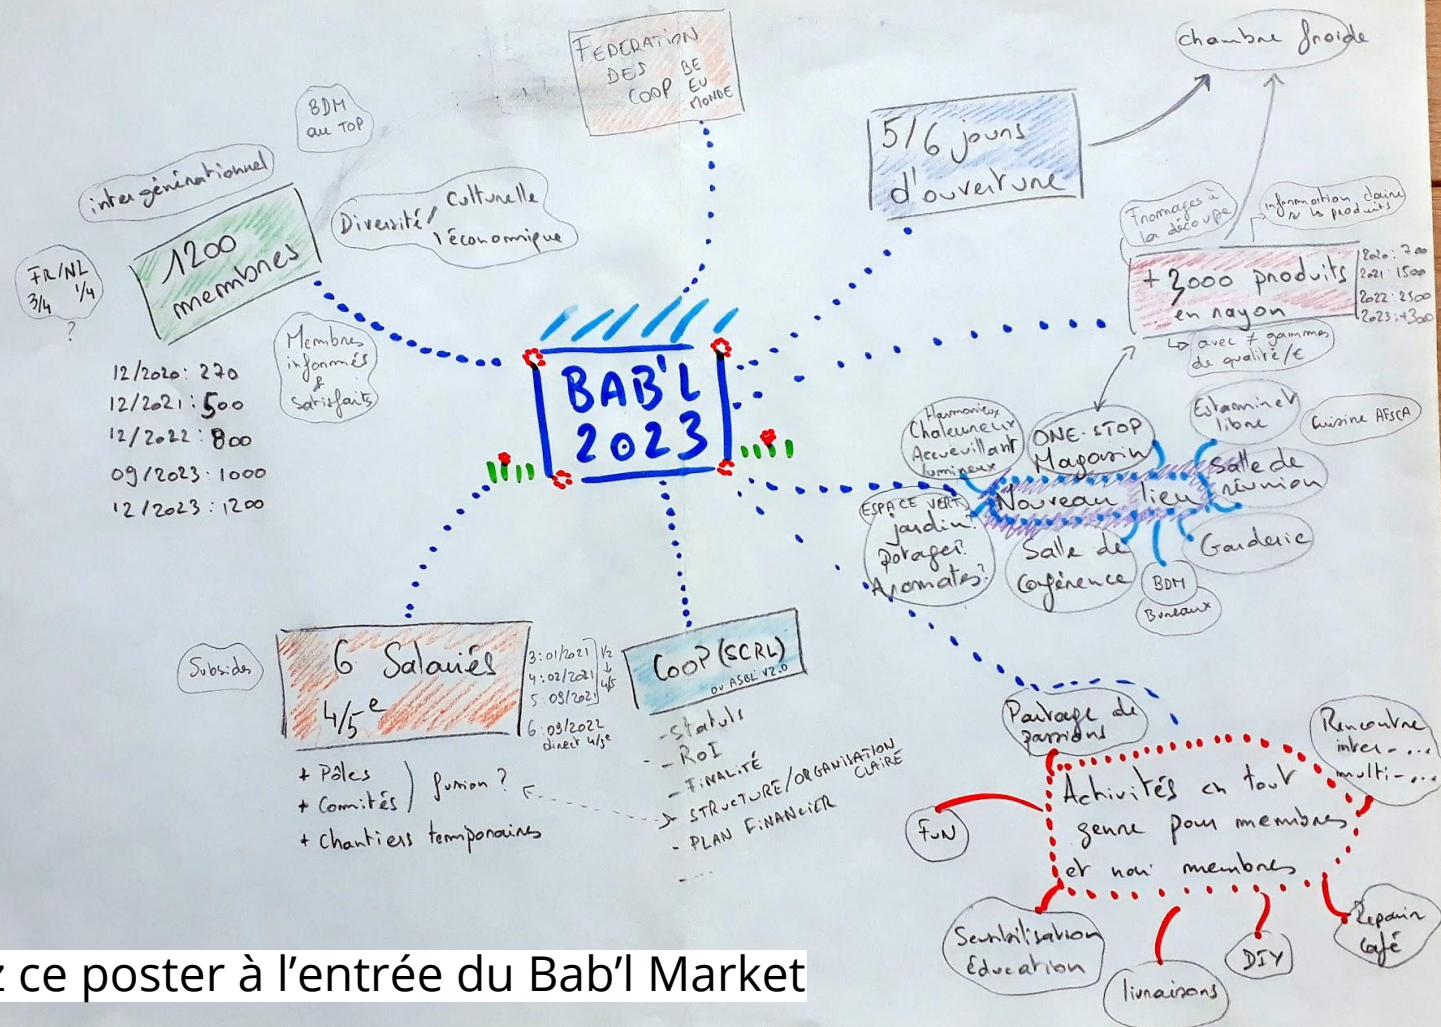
BAB'L 2023

FEDERATION DES COOP BE EU MONDE

BDM au TOP

intergénérationnel

1200 membres

Diversité/ Culturelle / économique

FR/NL 3/4 1/4 ?

Membres informés & satisfaits

12/2020 : 270
12/2021 : 500
12/2022 : 800
09/2023 : 1000
12/2023 : 1200

5/6 jours d'ouverture

chambre froide

Fromages à la découpe

information claire sur les produits

+ 3000 produits en rayon

↳ avec 7 gammes de qualité/€

2020 : 700
2021 : 1500
2022 : 2500
2023 : +3000

Harmonieux Chaleureux Accueillant lumineux

ONE-STOP Magasin

Estaminet libre

Cuisine AFSCA

Salle de réunion

Nouveau lieu

ESPACE VERT Jardin potager? Aromates?

Salle de conférence

BDM Bureaux

Garderie

Subsides

6 Salariés 4/5e

3 : 01/2021 1/2
4 : 02/2021 ↓
5 : 09/2021 4/5
6 : 09/2022 direct 4/5e

+ Pôles
+ Comités
+ Chantiers temporaires

fusion ?

COOP (SCRL) ou ASBL V2.0

- Statuts
- RoI
- FINALITÉ
- STRUCTURE/ORGANISATION CLAIRE
- PLAN FINANCIER

Partage de passions

Rencontre inter-... multi-...

Activités en tout genre pour membres et non membres

FUN

Sensibilisation Éducation

livraisons

DIY

Repair café

z ce poster à l’entrée du Bab’l Market